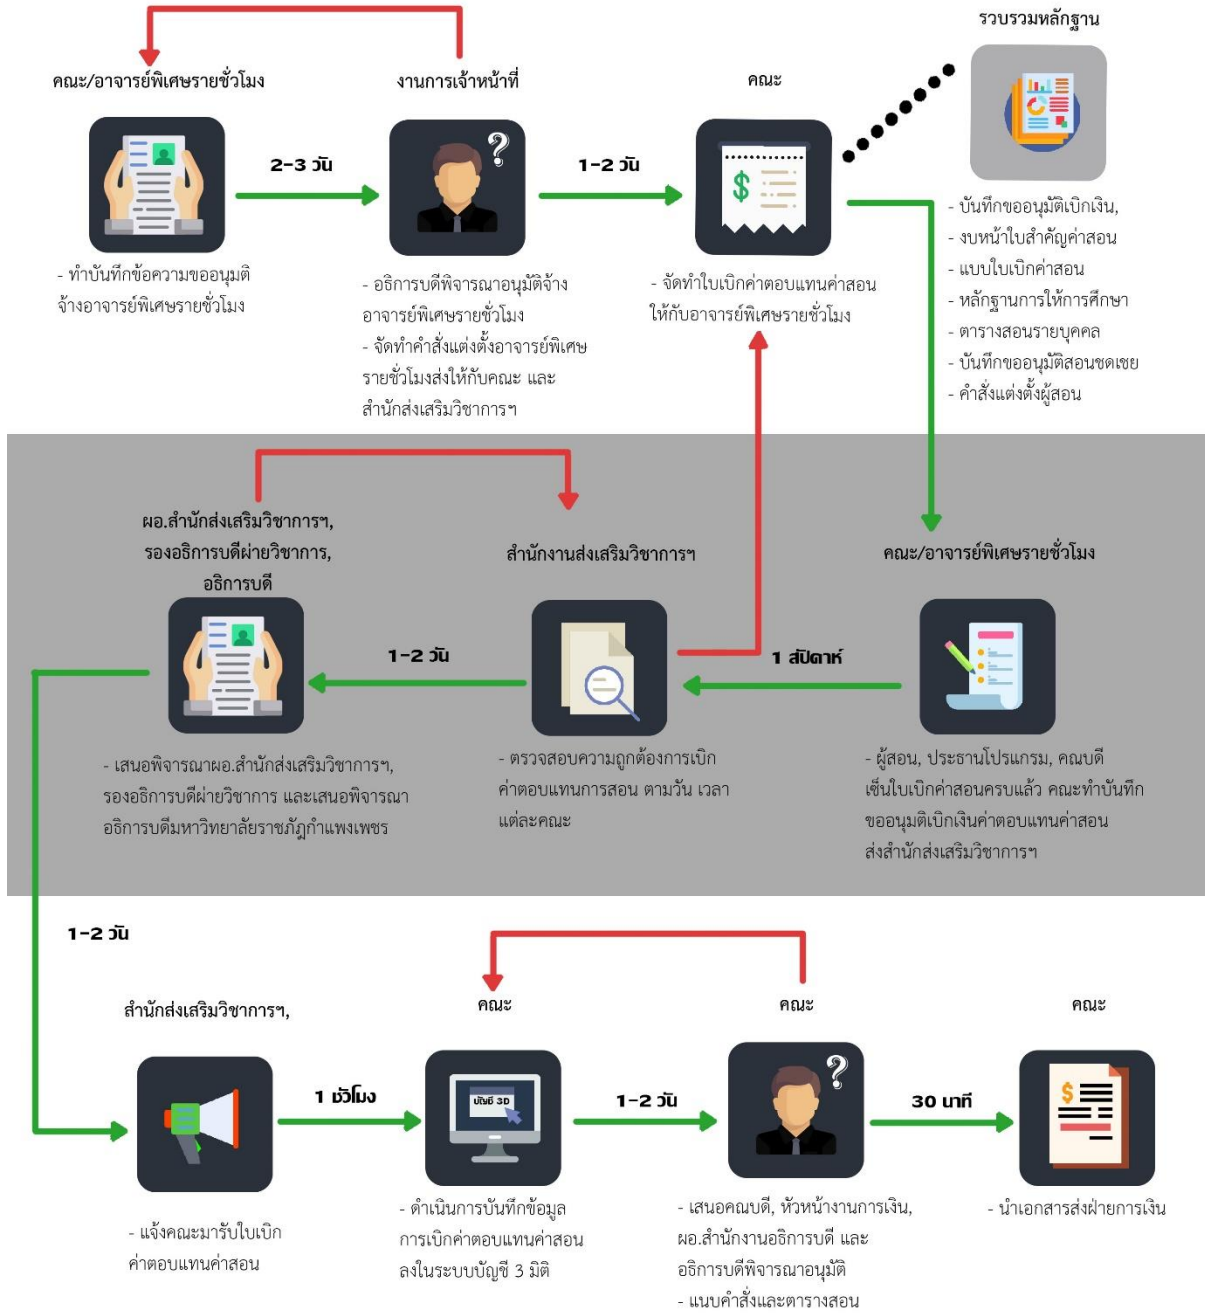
รวบรวมหลักฐาน

คณะ/อาจารย์พิเศษรายชั่วโมง

งานการเจ้าหน้าที่

คณะ

2-3 วัน

1-2 วัน

- ทำบันทึกข้อความขออนุมัติจ้างอาจารย์พิเศษรายชั่วโมง

- อธิการบดีพิจารณาอนุมัติจ้างอาจารย์พิเศษรายชั่วโมง
- จัดทำคำสั่งแต่งตั้งอาจารย์พิเศษรายชั่วโมงส่งให้กับคณะ และสำนักส่งเสริมวิชาการฯ

- จัดทำใบเบิกค่าตอบแทนค่าสอนให้กับอาจารย์พิเศษรายชั่วโมง

- บันทึกขออนุมัติเบิกเงิน,
- งบหน้าใบสำคัญค่าสอน
- แบบใบเบิกค่าสอน
- หลักฐานการให้การศึกษา
- ตารางสอนรายบุคคล
- บันทึกขออนุมัติสอนชดเชย
- คำสั่งแต่งตั้งผู้สอน

ผอ.สำนักส่งเสริมวิชาการฯ, รองอธิการบดีฝ่ายวิชาการ, อธิการบดี

สำนักงานส่งเสริมวิชาการฯ

คณะ/อาจารย์พิเศษรายชั่วโมง

1-2 วัน

1 สัปดาห์

- เสนอพิจารณาผอ.สำนักส่งเสริมวิชาการฯ, รองอธิการบดีฝ่ายวิชาการ และเสนอพิจารณาอธิการบดีมหาวิทยาลัยราชภัฏกำแพงเพชร

- ตรวจสอบความถูกต้องการเบิกค่าตอบแทนการสอน ตามวัน เวลา แต่ละคณะ

- ผู้สอน, ประธานโปรแกรม, คณบดี เซ็นใบเบิกค่าสอนครบแล้ว คณะทำบันทึกขออนุมัติเบิกเงินค่าตอบแทนค่าสอนส่งสำนักส่งเสริมวิชาการฯ

1-2 วัน

สำนักส่งเสริมวิชาการฯ,

คณะ

คณะ

คณะ

1 ชั่วโมง

บัญชี 3D

1-2 วัน

30 นาที

- แจ้งคณะมารับใบเบิกค่าตอบแทนค่าสอน

- ดำเนินการบันทึกข้อมูลการเบิกค่าตอบแทนค่าสอนลงในระบบบัญชี 3 มิติ

- เสนอคณบดี, หัวหน้างานการเงิน, ผอ.สำนักงานอธิการบดี และอธิการบดีพิจารณาอนุมัติ
- แนบคำสั่งและตารางสอน

- นำเอกสารส่งฝ่ายการเงิน